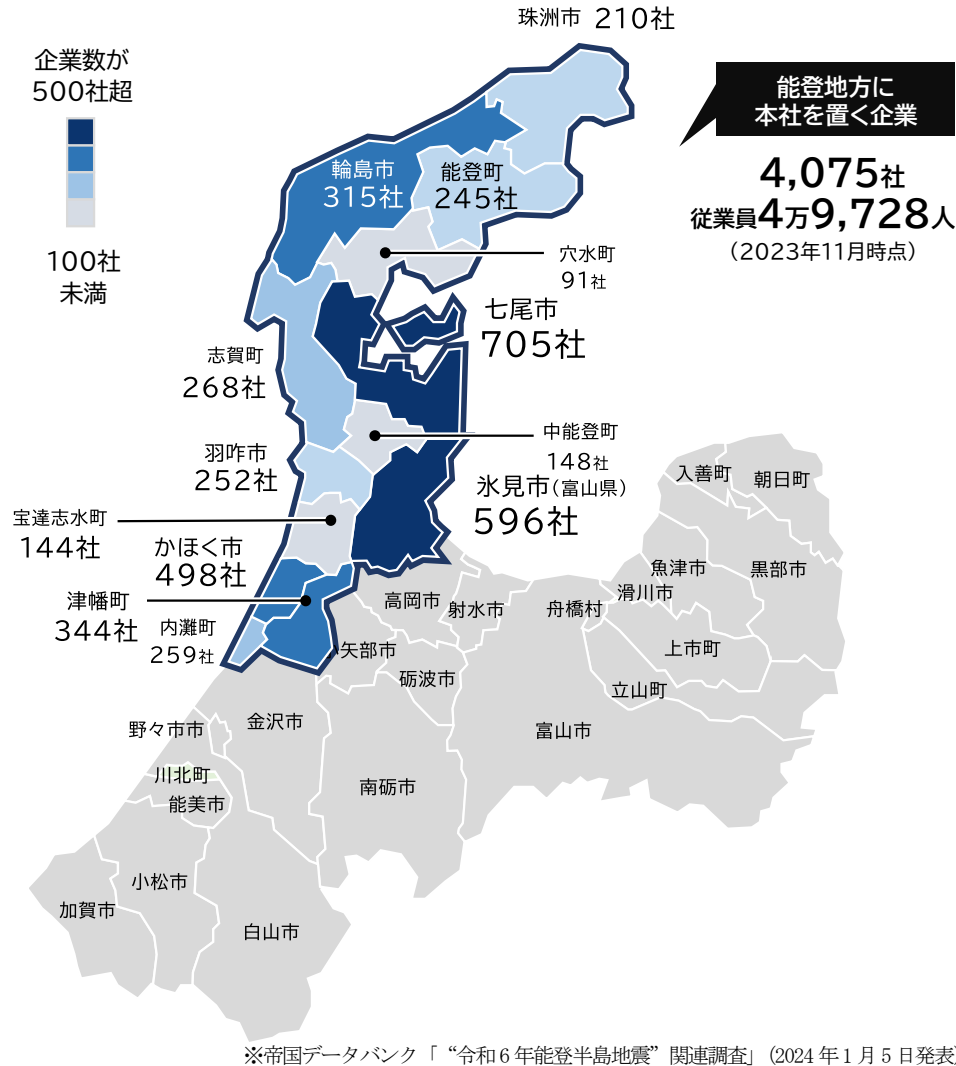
珠洲市 210社

企業数が500社超

100社未満

能登地方に本社を置く企業

4,075社
従業員4万9,728人
（2023年11月時点）

輪島市 315社

能登町 245社

穴水町 91社

七尾市 705社

志賀町 268社

中能登町 148社

羽咋市 252社

氷見市（富山県） 596社

宝達志水町 144社

かほく市 498社

津幡町 344社

内灘町 259社

入善町
朝日町
魚津市
黒部市
滑川市
高岡市
射水市
舟橋村
上市町
矢部市
砺波市
立山町
野々市市
金沢市
富山市
川北町
能美市
南砺市
小松市
加賀市
白山市

※帝国データバンク「“令和6年能登半島地震”関連調査」(2024年1月5日発表)